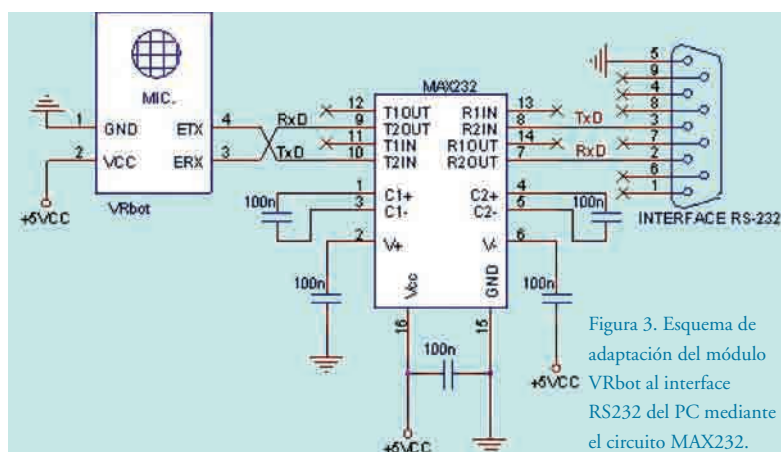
MIC.

1 GND ETX 4
2 VCC ERX 3

VRbot

+5VCC

RxD
TxD

MAX232

12 T1OUT R1IN 13
9 T2OUT R2IN 8
11 T1IN R1OUT 14
10 T2IN R2OUT 7

TxD
RxD

1 C1+ C2+ 4
3 C1- C2- 5
2 V+ V- 6

Vcc GND

16 15

100n
100n
100n
100n
100n

5
9
4
8
3
7
2
6
1

INTERFACE RS-232

+5VCC
+5VCC

Figura 3. Esquema de adaptación del módulo VRbot al interface RS232 del PC mediante el circuito MAX232.